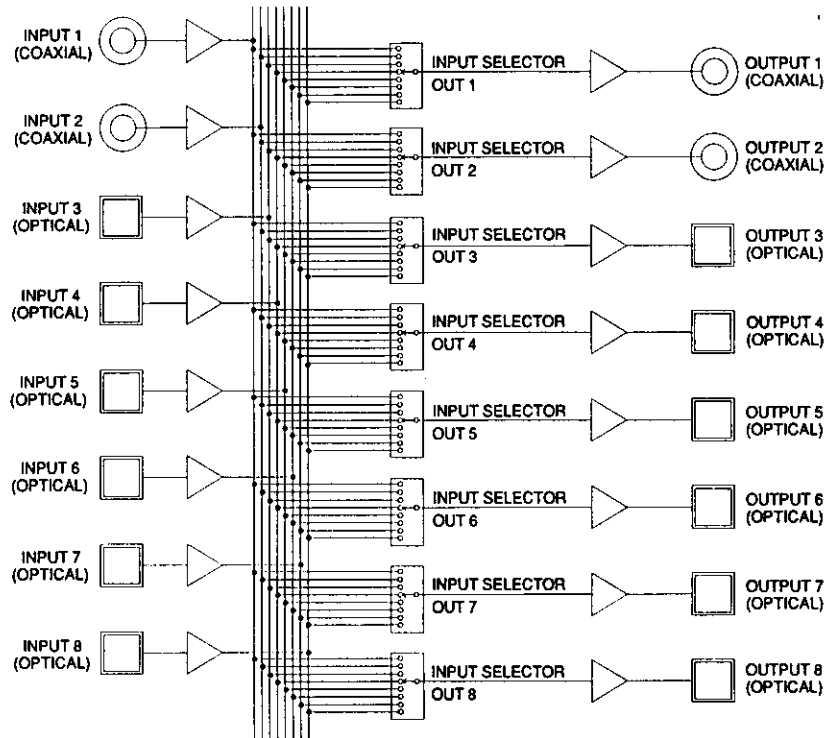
INPUT 1
(COAXIAL)

INPUT SELECTOR
OUT 1

OUTPUT 1
(COAXIAL)

INPUT 2
(COAXIAL)

INPUT SELECTOR
OUT 2

OUTPUT 2
(COAXIAL)

INPUT 3
(OPTICAL)

INPUT SELECTOR
OUT 3

OUTPUT 3
(OPTICAL)

INPUT 4
(OPTICAL)

INPUT SELECTOR
OUT 4

OUTPUT 4
(OPTICAL)

INPUT 5
(OPTICAL)

INPUT SELECTOR
OUT 5

OUTPUT 5
(OPTICAL)

INPUT 6
(OPTICAL)

INPUT SELECTOR
OUT 6

OUTPUT 6
(OPTICAL)

INPUT 7
(OPTICAL)

INPUT SELECTOR
OUT 7

OUTPUT 7
(OPTICAL)

INPUT 8
(OPTICAL)

INPUT SELECTOR
OUT 8

OUTPUT 8
(OPTICAL)